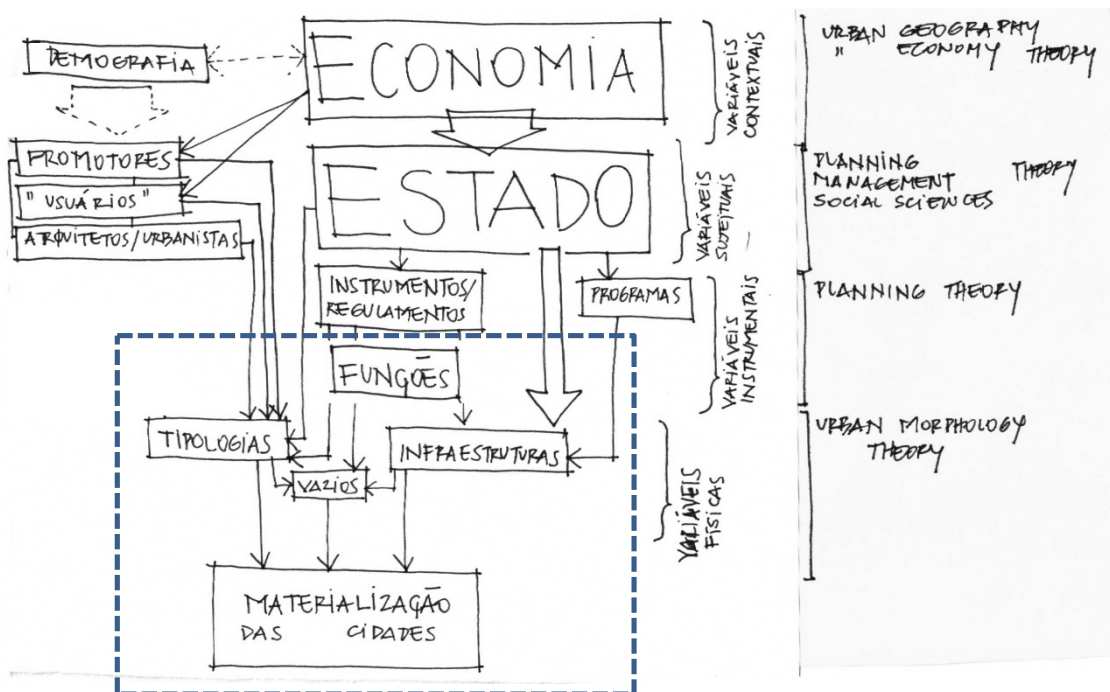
DEMOGRAFIA

ECONOMIA

VARIÁVEIS CONTEXTUAIS

PROMOTORES

"USUÁRIOS"

ARQUITETOS/URBANISTAS

ESTADO

VARIÁVEIS SUJEITUAIS

INSTRUMENTOS/ REGULAMENTOS

PROGRAMAS

VARIÁVEIS INSTRUMENTAIS

FUNÇÕES

TIPOLOGIAS

INFRAESTRUTURAS

VAZIOS

VARIÁVEIS FÍSICAS

MATERIALIZAÇÃO DAS CIDADES

URBAN GEOGRAPHY
" ECONOMY THEORY

PLANNING
MANAGEMENT THEORY
SOCIAL SCIENCES

PLANNING THEORY

URBAN MORPHOLOGY
THEORY